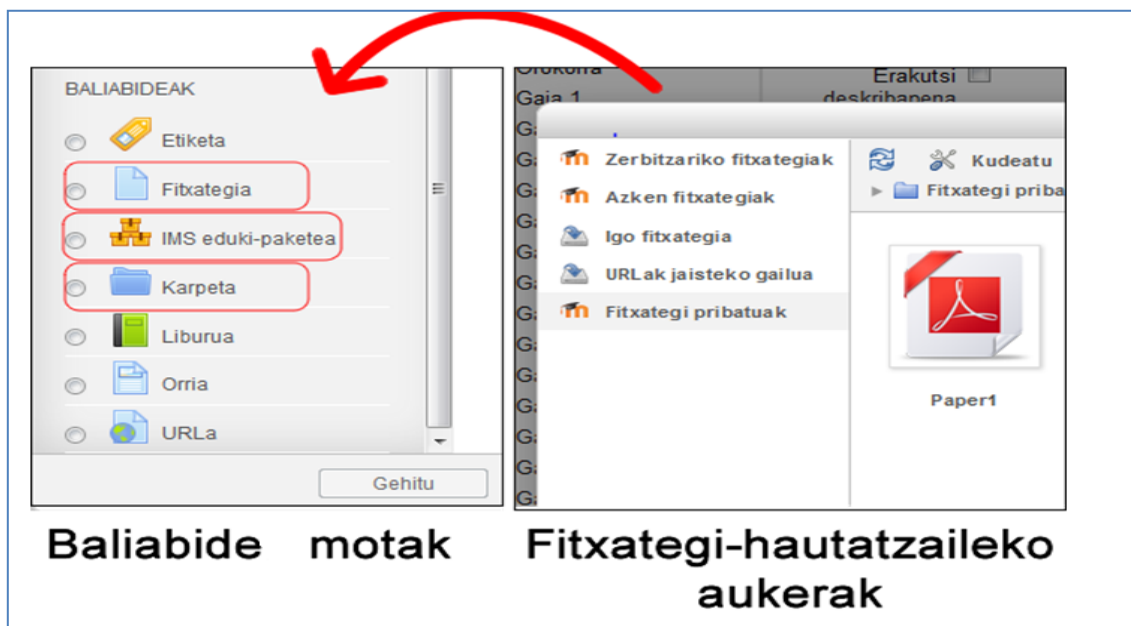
BALIABIDEAK

Etiketa

Fitxategia

IMS eduki-paketea

Karpeta

Liburua

Orria

URLa

Gehitu

Orokorra

Gaia 1

Erakutsi deskribapena

Zerbitzariko fitxategiak

Azken fitxategiak

Igo fitxategia

URLak jaisteko gailua

Fitxategi pribatuak

Kudeatu

Fitxategi priba

Paper1

Baliabide motak

Fitxategi-hautatzaileko aukerak